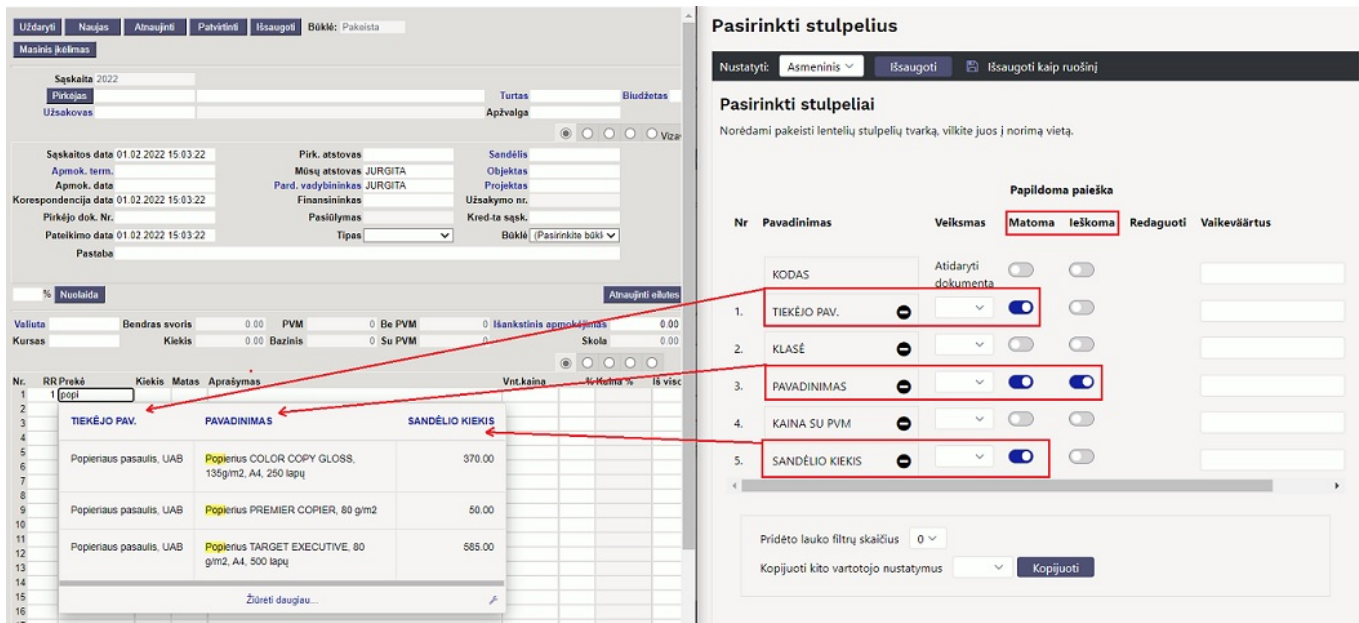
Uždaryti Naujas Atnaujinti Patvirtinti Išsaugoti Būklė: Pakeista
Masinis įkėlimas

Sąskaita 2022
Pirkėjas
Turtas Biudžetas
Užsakovas
Apžvalga

Sąskaitos data 01.02.2022 15:03:22
Apmok. term.
Apmok. data
Korespondencija data 01.02.2022 15:03:22
Pirkėjo dok. Nr.
Pateikimo data 01.02.2022 15:03:22
Pastaba
Pirk. atstovas
Mūsų atstovas JURGITA
Pard. vadybininkas JURGITA
Finansininkas
Pasiūlymas
Tipas
Sandėlis
Objektas
Projektas
Užsakymo nr.
Kred-ta sąsk.
Būklė (Pasirinkite būkl

% Nuolaida
Atnaujinti eilutes

Valiuta
Kursas
Bendras svoris 0.00
Kiekis 0.00
PVM 0 Be PVM 0
Bazinis 0 Su PVM 0
Išankstinis apmokėjimas 0.00
Skola 0.00

Nr. RR Prekė Kiekis Matas Aprašymas Vnt.kaina % Kaina % Iš visc
1 1 popi
2
3
4
5
6
7
8
9
10
11
12
13
14
15
16

| TIEKĖJO PAV. | PAVADINIMAS | SANDĖLIO KIEKIS |
|---|---|---|
| Popieriaus pasaulis, UAB | Popierius COLOR COPY GLOSS, 135g/m2, A4, 250 lapų | 370.00 |
| Popieriaus pasaulis, UAB | Popierius PREMIER COPIER, 80 g/m2 | 50.00 |
| Popieriaus pasaulis, UAB | Popierius TARGET EXECUTIVE, 80 g/m2, A4, 500 lapų | 585.00 |

Žiūrėti daugiau...

Pasirinkti stulpelius

Nustatyti: Asmeninis Išsaugoti Išsaugoti kaip ruošinį

Pasirinkti stulpeliai

Norėdami pakeisti lentelių stulpelių tvarką, vilkite juos į norimą vietą.

Papildoma paieška

| Nr | Pavadinimas | Veiksmas | Matoma | Ieškoma | Redaguoti | Vaikeväärtus |
|---|---|---|---|---|---|---|
| | KODAS | Atidaryti dokumenta | | | | |
| 1. | TIEKĖJO PAV. | | | | | |
| 2. | KLASĖ | | | | | |
| 3. | PAVADINIMAS | | | | | |
| 4. | KAINA SU PVM | | | | | |
| 5. | SANDĖLIO KIEKIS | | | | | |

Pridėto lauko filtrų skaičius 0
Kopijuoti kito vartotojo nustatymus Kopijuoti